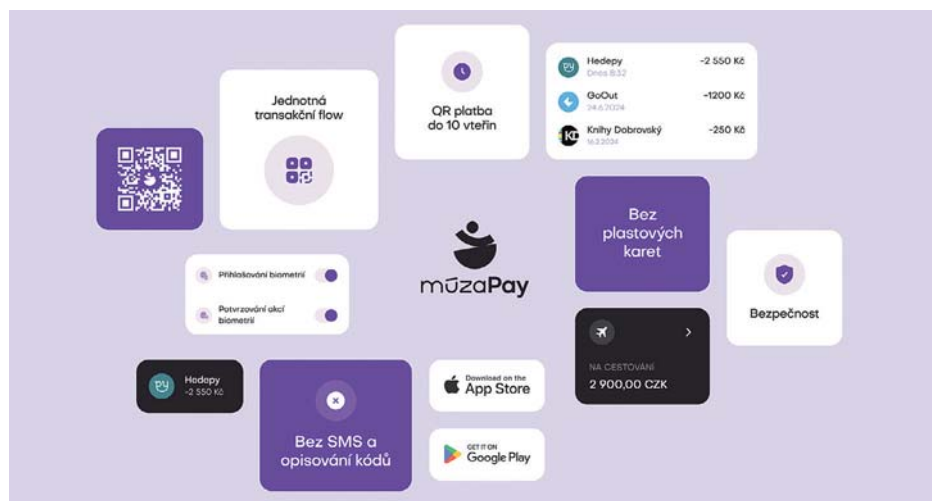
Jednotná transakční flow

QR platba do 10 vteřin

Hedepy
Dnes 8:32
-2 550 Kč

GoOut
24.6.2024
-1200 Kč

Knihy Dobrovský
16.3.2024
-250 Kč

Bez plastových karet

múzaPay

Přihlašování biometrií

Potvrzování akcí biometrií

Bezpečnost

NA CESTOVÁNÍ
2 900,00 CZK

Hedepy
-2 550 Kč

Bez SMS a opisování kódů

Download on the
App Store

GET IT ON
Google Play